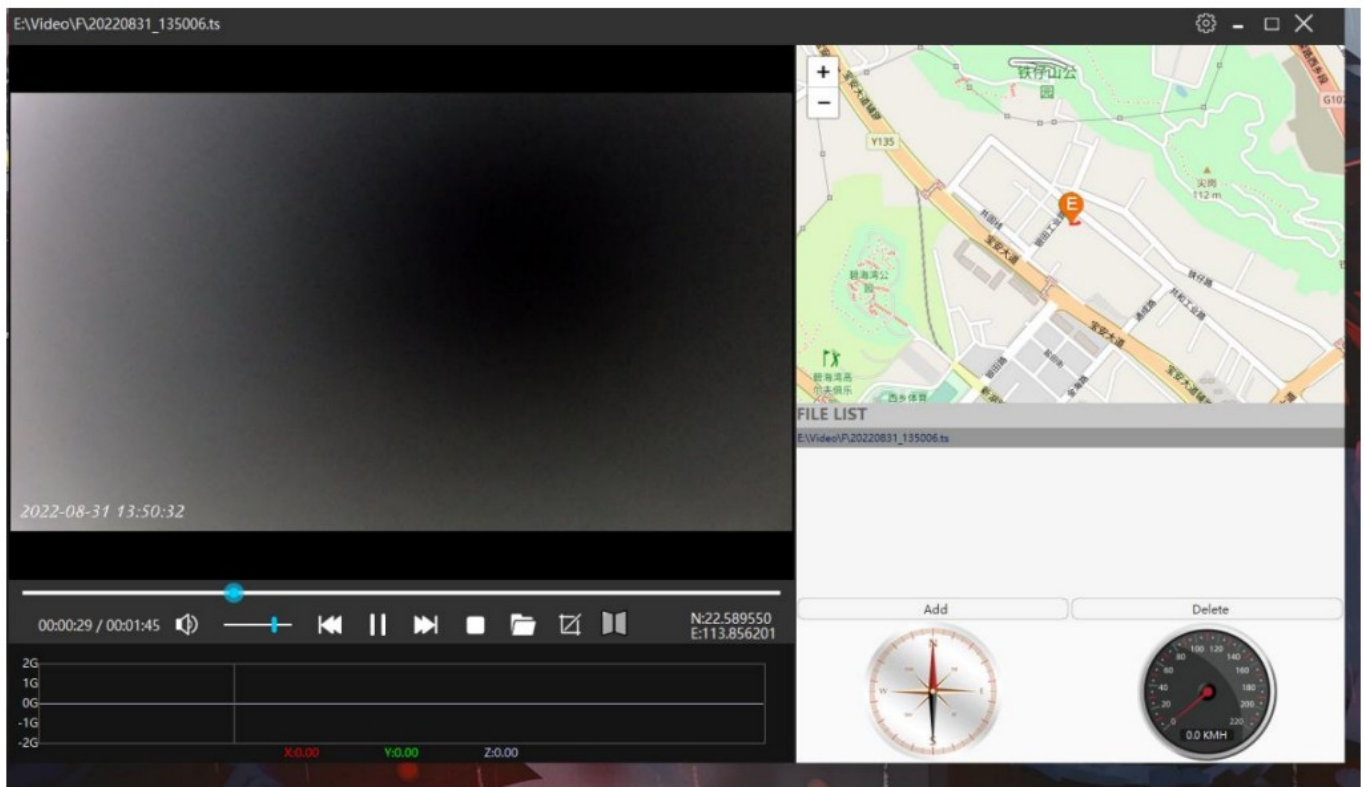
E:\Video\F\20220831_135006.ts

2022-08-31 13:50:32

00:00:29 / 00:01:45

N:22.589550
E:113.856201

2G
1G
0G
-1G
-2G

X:0.00 Y:0.00 Z:0.00

+
−
铁仔山公园
Y135
宝安大道
G107
尖岗
112 m
E
碧海湾公园
碧海湾高尔夫俱乐
西乡体育

FILE LIST
E:\Video\F\20220831_135006.ts

Add
Delete

N
W
E
S

0.0 KMH